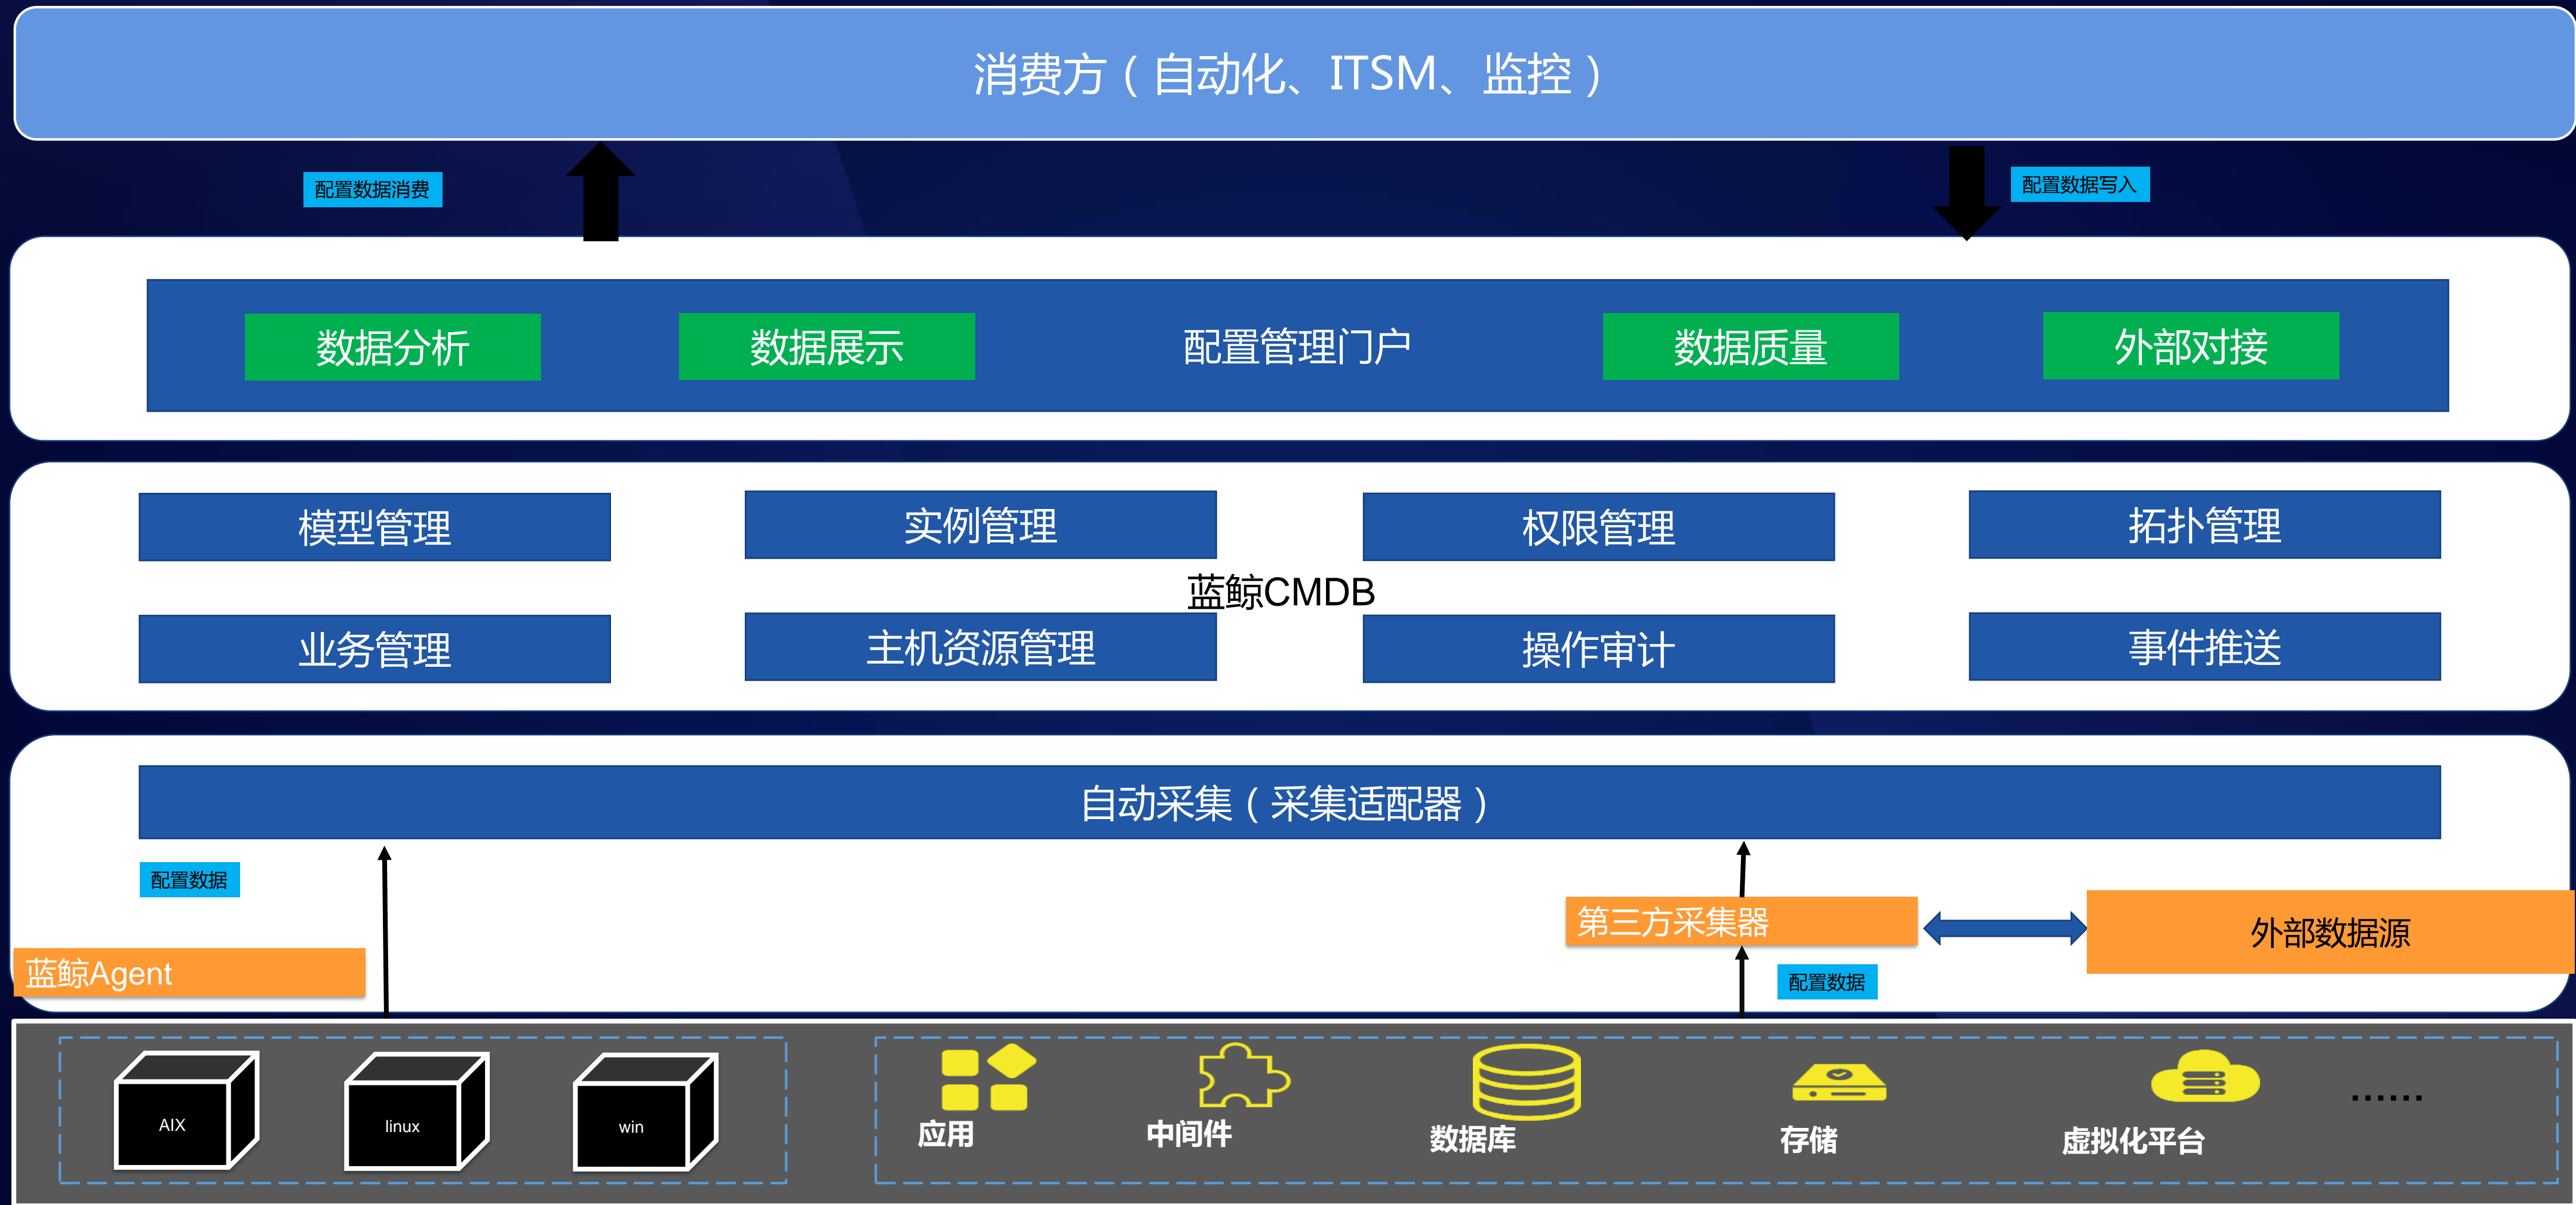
消费方（自动化、ITSM、监控）

配置数据消费

配置数据写入

数据分析

数据展示

配置管理门户

数据质量

外部对接

模型管理

实例管理

权限管理

拓扑管理

蓝鲸CMDB

业务管理

主机资源管理

操作审计

事件推送

自动采集（采集适配器）

配置数据

第三方采集器

外部数据源

蓝鲸Agent

配置数据

AIX

linux

win

应用

中间件

数据库

存储

虚拟化平台

......